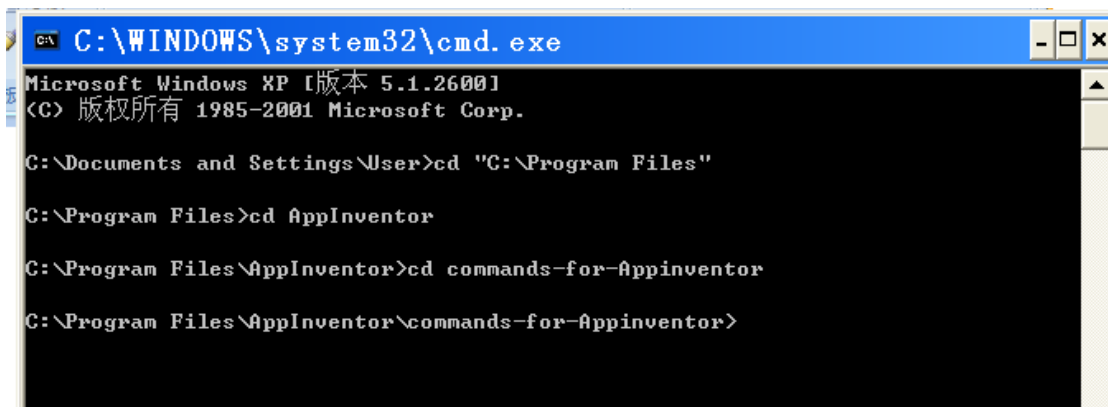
C:\WINDOWS\system32\cmd.exe

Microsoft Windows XP [版本 5.1.2600]
(C) 版权所有 1985-2001 Microsoft Corp.

C:\Documents and Settings\User>cd "C:\Program Files"

C:\Program Files>cd AppInventor

C:\Program Files\AppInventor>cd commands-for-Appinventor

C:\Program Files\AppInventor\commands-for-Appinventor>